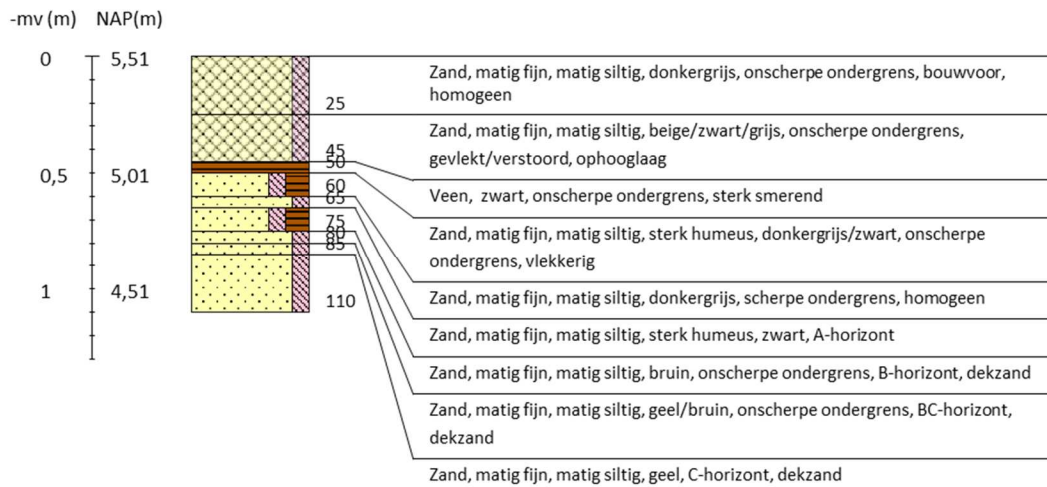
-mv (m) NAP(m)

0 5,51

0,5 5,01

1 4,51

25

45
50
60
65
75
80
85

110

Zand, matig fijn, matig siltig, donkergrijs, onscherpe ondergrens, bouwvoor, homogeen

Zand, matig fijn, matig siltig, beige/zwart/grijs, onscherpe ondergrens, gevlekt/verstoord, ophooglaag

Veen, zwart, onscherpe ondergrens, sterk smerend

Zand, matig fijn, matig siltig, sterk humeus, donkergrijs/zwart, onscherpe ondergrens, vlekkerig

Zand, matig fijn, matig siltig, donkergrijs, scherpe ondergrens, homogeen

Zand, matig fijn, matig siltig, sterk humeus, zwart, A-horizont

Zand, matig fijn, matig siltig, bruin, onscherpe ondergrens, B-horizont, dekzand

Zand, matig fijn, matig siltig, geel/bruin, onscherpe ondergrens, BC-horizont, dekzand

Zand, matig fijn, matig siltig, geel, C-horizont, dekzand